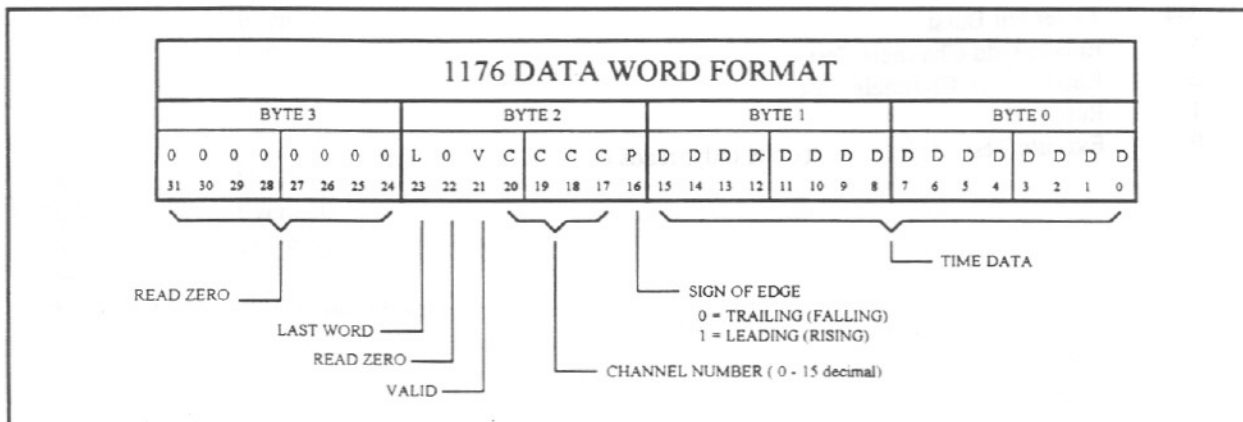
1176 DATA WORD FORMAT

| BYTE 3 | | | | | | | | BYTE 2 | | | | | | | | BYTE 1 | | | | | | | | BYTE 0 | | | | | | | |
|---|---|---|---|---|---|---|---|---|---|---|---|---|---|---|---|---|---|---|---|---|---|---|---|---|---|---|---|---|---|---|---|
| 0 | 0 | 0 | 0 | 0 | 0 | 0 | 0 | L | 0 | V | C | C | C | C | P | D | D | D | D | D | D | D | D | D | D | D | D | D | D | D | D |
| 31 | 30 | 29 | 28 | 27 | 26 | 25 | 24 | 23 | 22 | 21 | 20 | 19 | 18 | 17 | 16 | 15 | 14 | 13 | 12 | 11 | 10 | 9 | 8 | 7 | 6 | 5 | 4 | 3 | 2 | 1 | 0 |

TIME DATA

READ ZERO

SIGN OF EDGE
0 = TRAILING (FALLING)
1 = LEADING (RISING)

LAST WORD

READ ZERO

CHANNEL NUMBER ( 0 - 15 decimal)

VALID